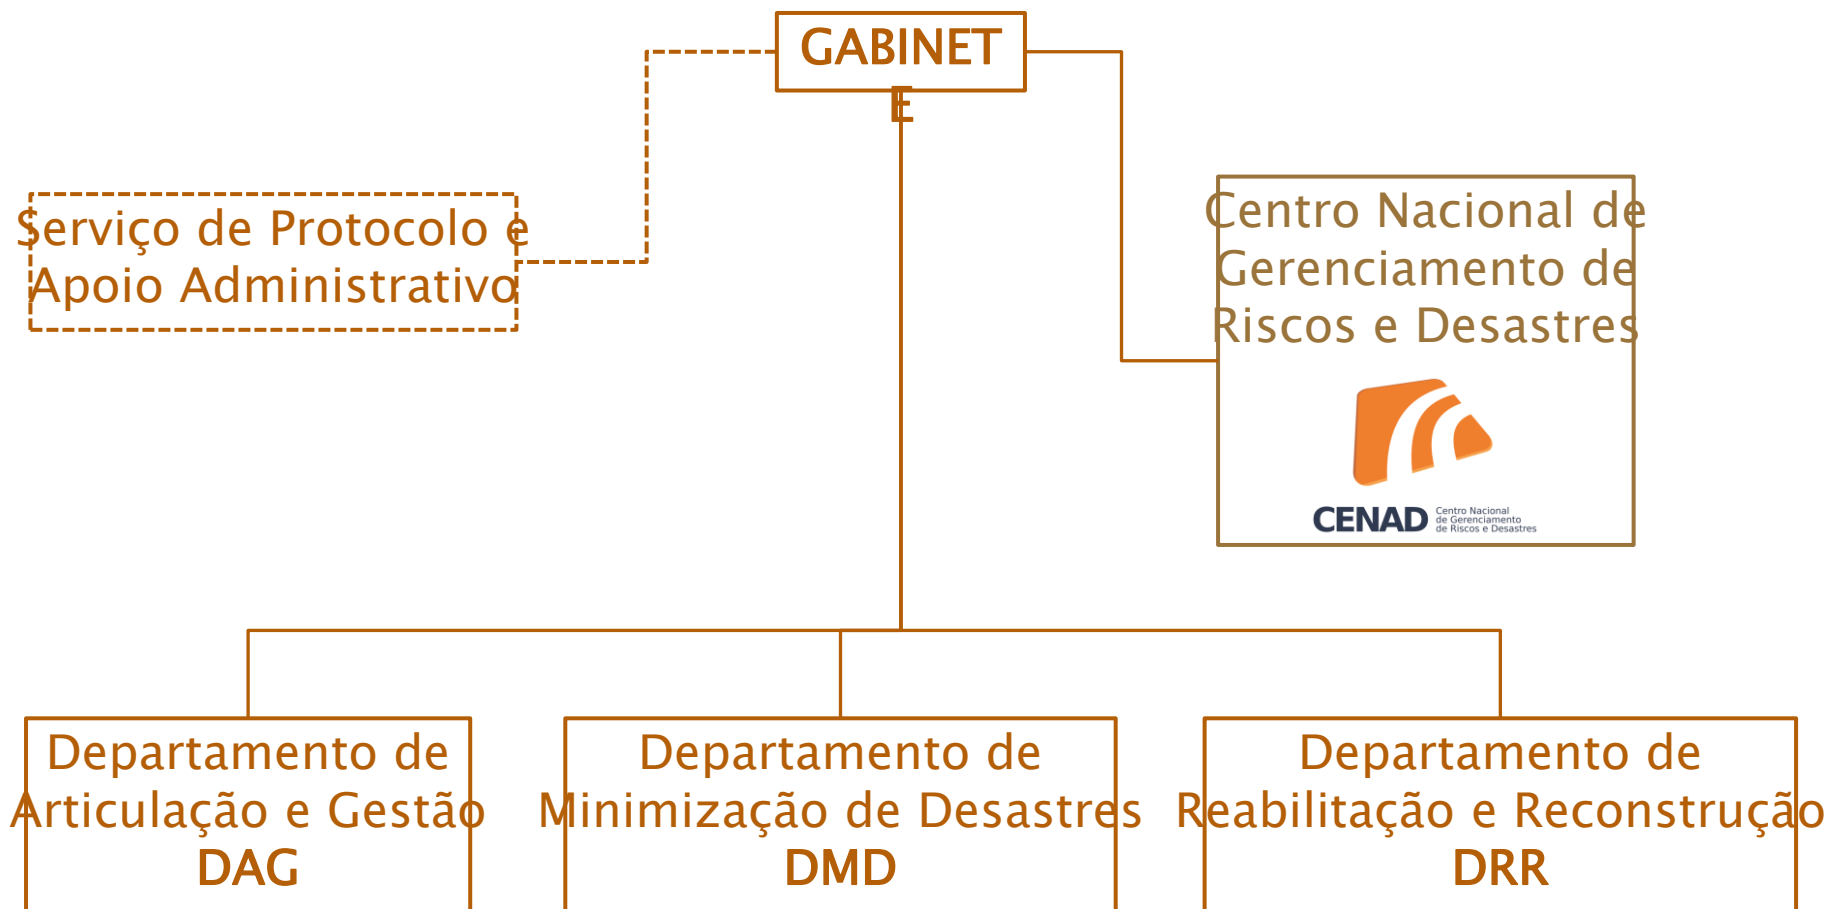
GABINETE

Serviço de Protocolo e Apoio Administrativo

Centro Nacional de Gerenciamento de Riscos e Desastres

CENAD Centro Nacional de Gerenciamento de Riscos e Desastres

Departamento de Articulação e Gestão
DAG

Departamento de Minimização de Desastres
DMD

Departamento de Reabilitação e Reconstrução
DRR